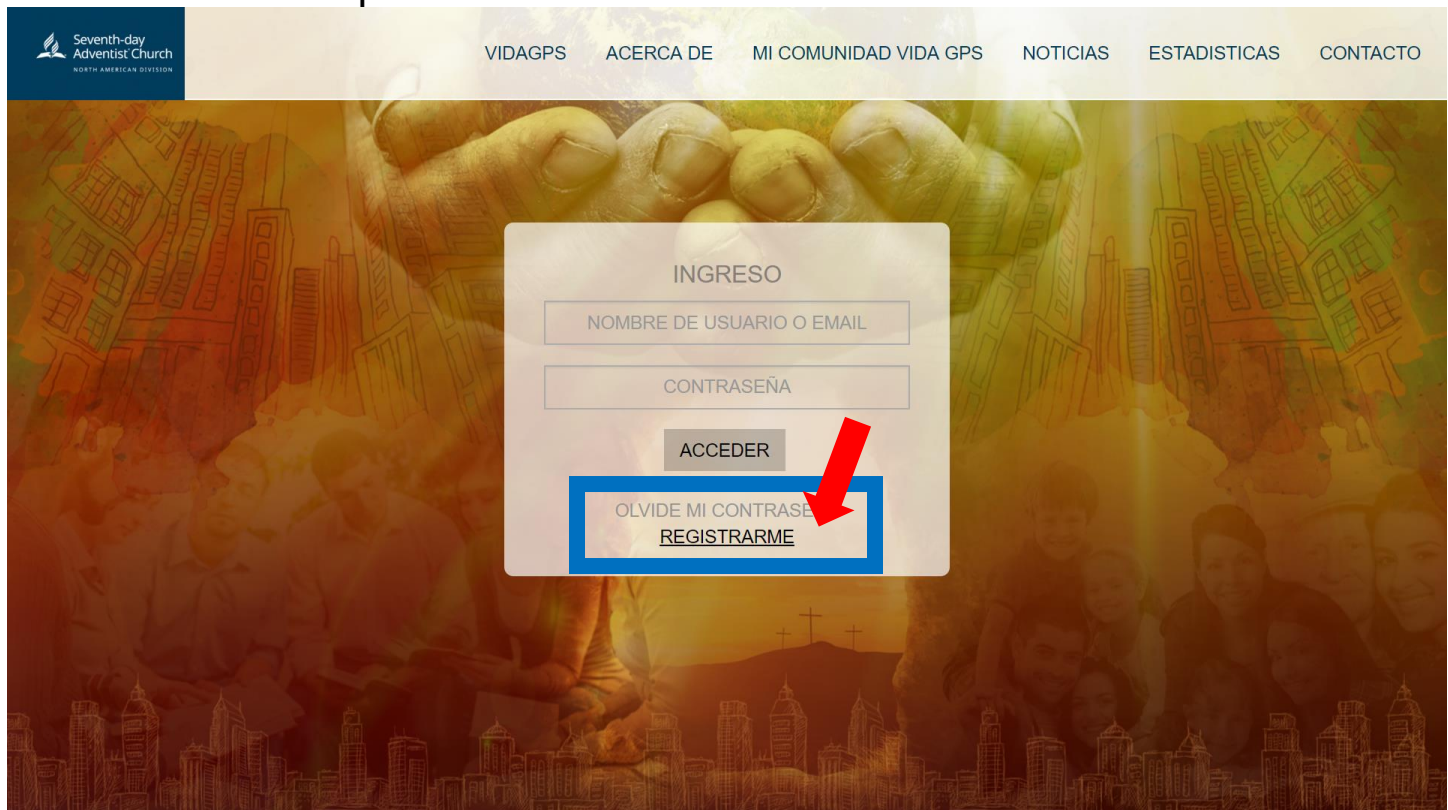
Seventh-day Adventist Church
NORTH AMERICAN DIVISION

VIDAGPS ACERCA DE MI COMUNIDAD VIDA GPS NOTICIAS ESTADISTICAS CONTACTO

INGRESO

NOMBRE DE USUARIO O EMAIL

CONTRASEÑA

ACCEDER

OLVIDE MI CONTRASE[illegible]

REGISTRARME